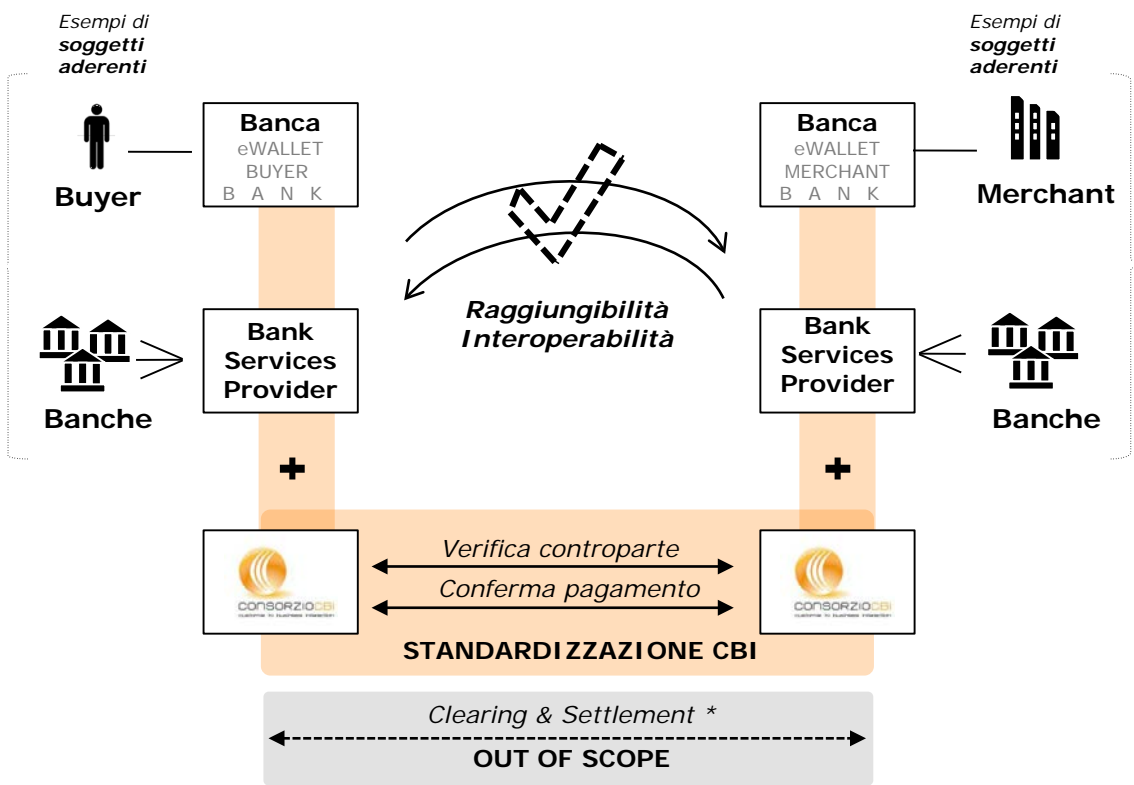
Esempi di
soggetti
aderenti

Esempi di
soggetti
aderenti

Banca
eWALLET
BUYER
B A N K

Buyer

Banca
eWALLET
MERCHANT
B A N K

Merchant

Raggiungibilità
Interoperabilità

Bank Services Provider

Banche

Bank Services Provider

Banche

+

+

Verifica controparte

Conferma pagamento

CONSORZIO CBI

CONSORZIO CBI

STANDARDIZZAZIONE CBI

Clearing & Settlement *

OUT OF SCOPE